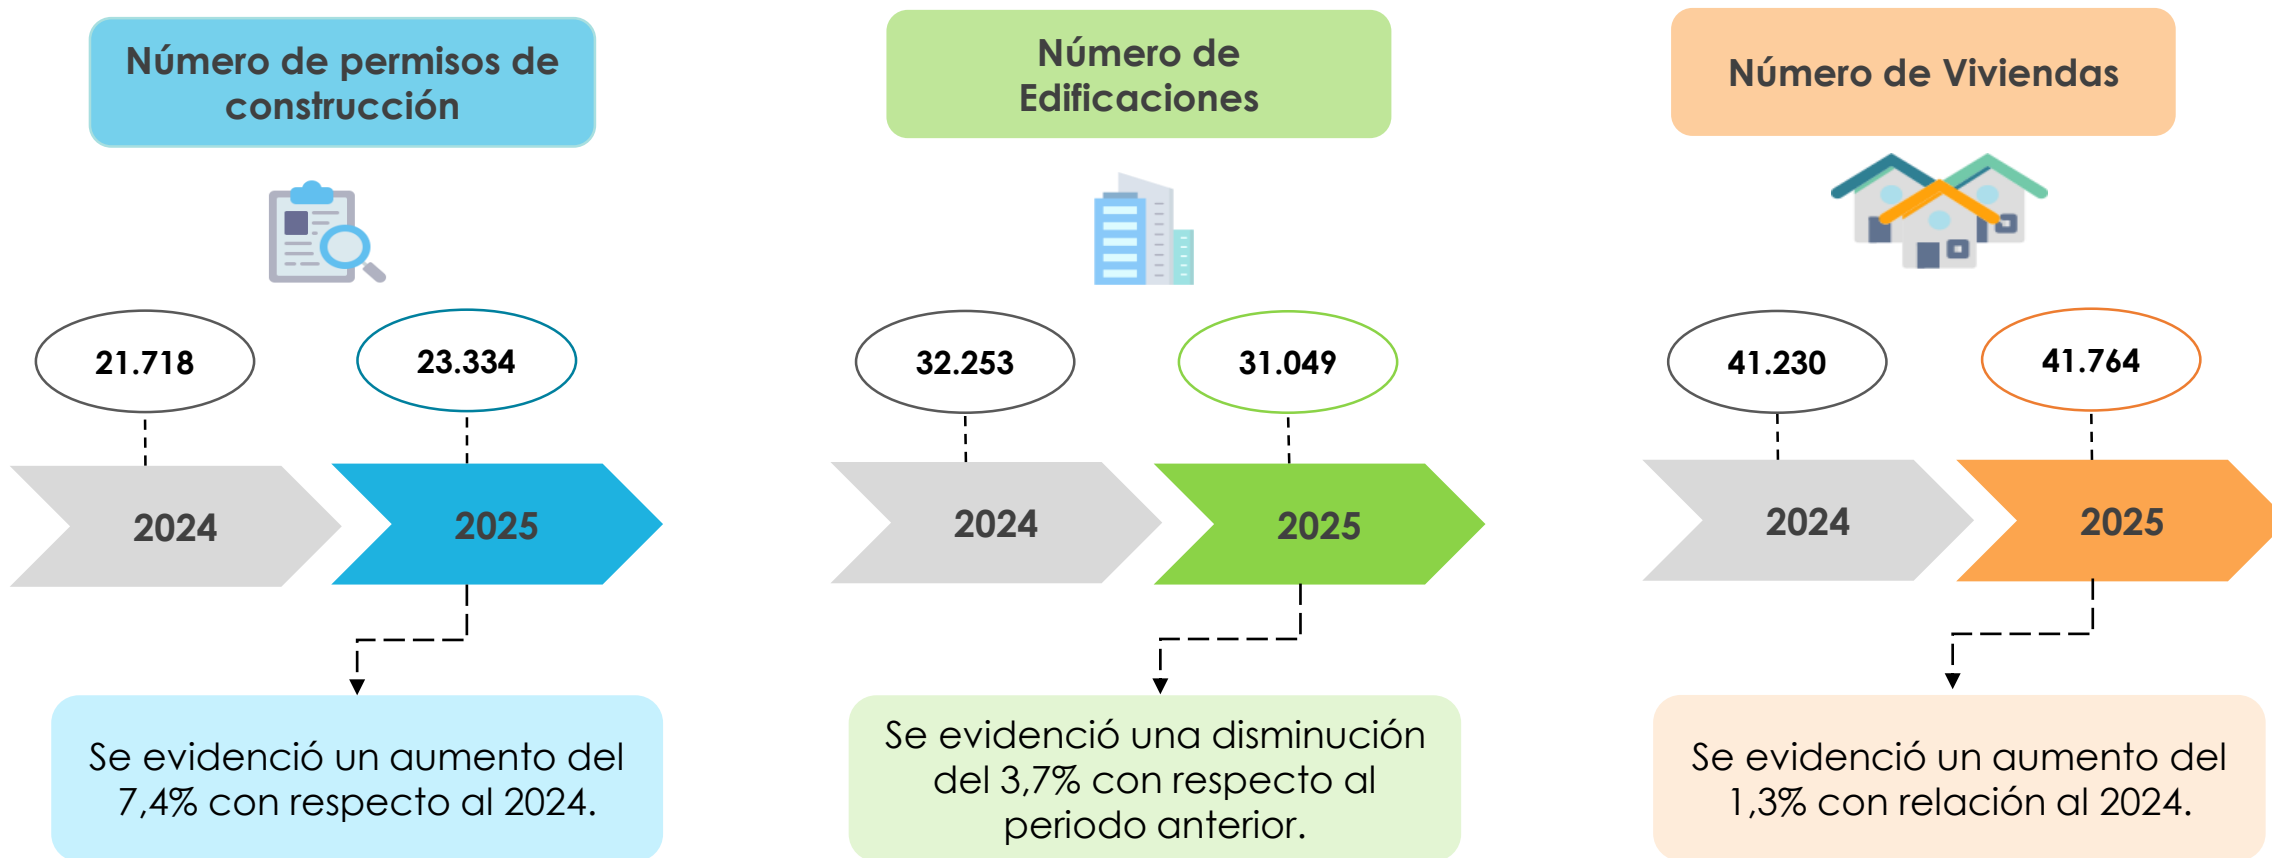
Número de permisos de construcción

21.718

23.334

2024

2025

Se evidenció un aumento del 7,4% con respecto al 2024.

Número de Edificaciones

32.253

31.049

2024

2025

Se evidenció una disminución del 3,7% con respecto al periodo anterior.

Número de Viviendas

41.230

41.764

2024

2025

Se evidenció un aumento del 1,3% con relación al 2024.